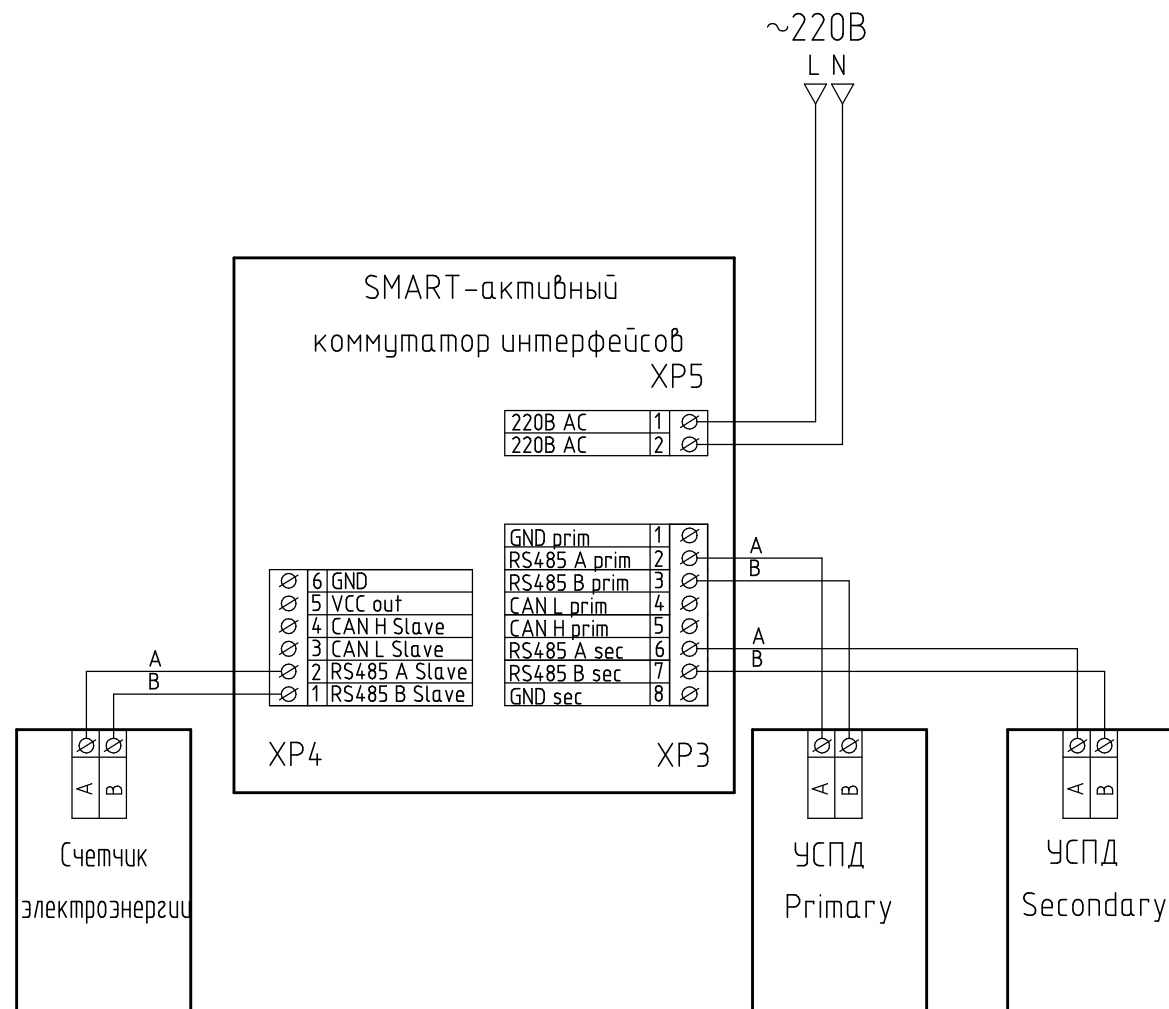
~220В
L N

SMART-активный
коммутатор интерфейсов
XP5

| 220В AC | 1 | Ø |
|---|---|---|
| 220В AC | 2 | Ø |

| GND prim | 1 | Ø |
|---|---|---|
| RS485 A prim | 2 | Ø |
| RS485 B prim | 3 | Ø |
| CAN L prim | 4 | Ø |
| CAN H prim | 5 | Ø |
| RS485 A sec | 6 | Ø |
| RS485 B sec | 7 | Ø |
| GND sec | 8 | Ø |

A
B
A
B

| Ø | 6 | GND |
|---|---|---|
| Ø | 5 | VCC out |
| Ø | 4 | CAN H Slave |
| Ø | 3 | CAN L Slave |
| Ø | 2 | RS485 A Slave |
| Ø | 1 | RS485 B Slave |

A
B

XP4
XP3

Ø Ø
A B
Счетчик
электроэнергии

Ø Ø
A B
УСПД
Primary

Ø Ø
A B
УСПД
Secondary